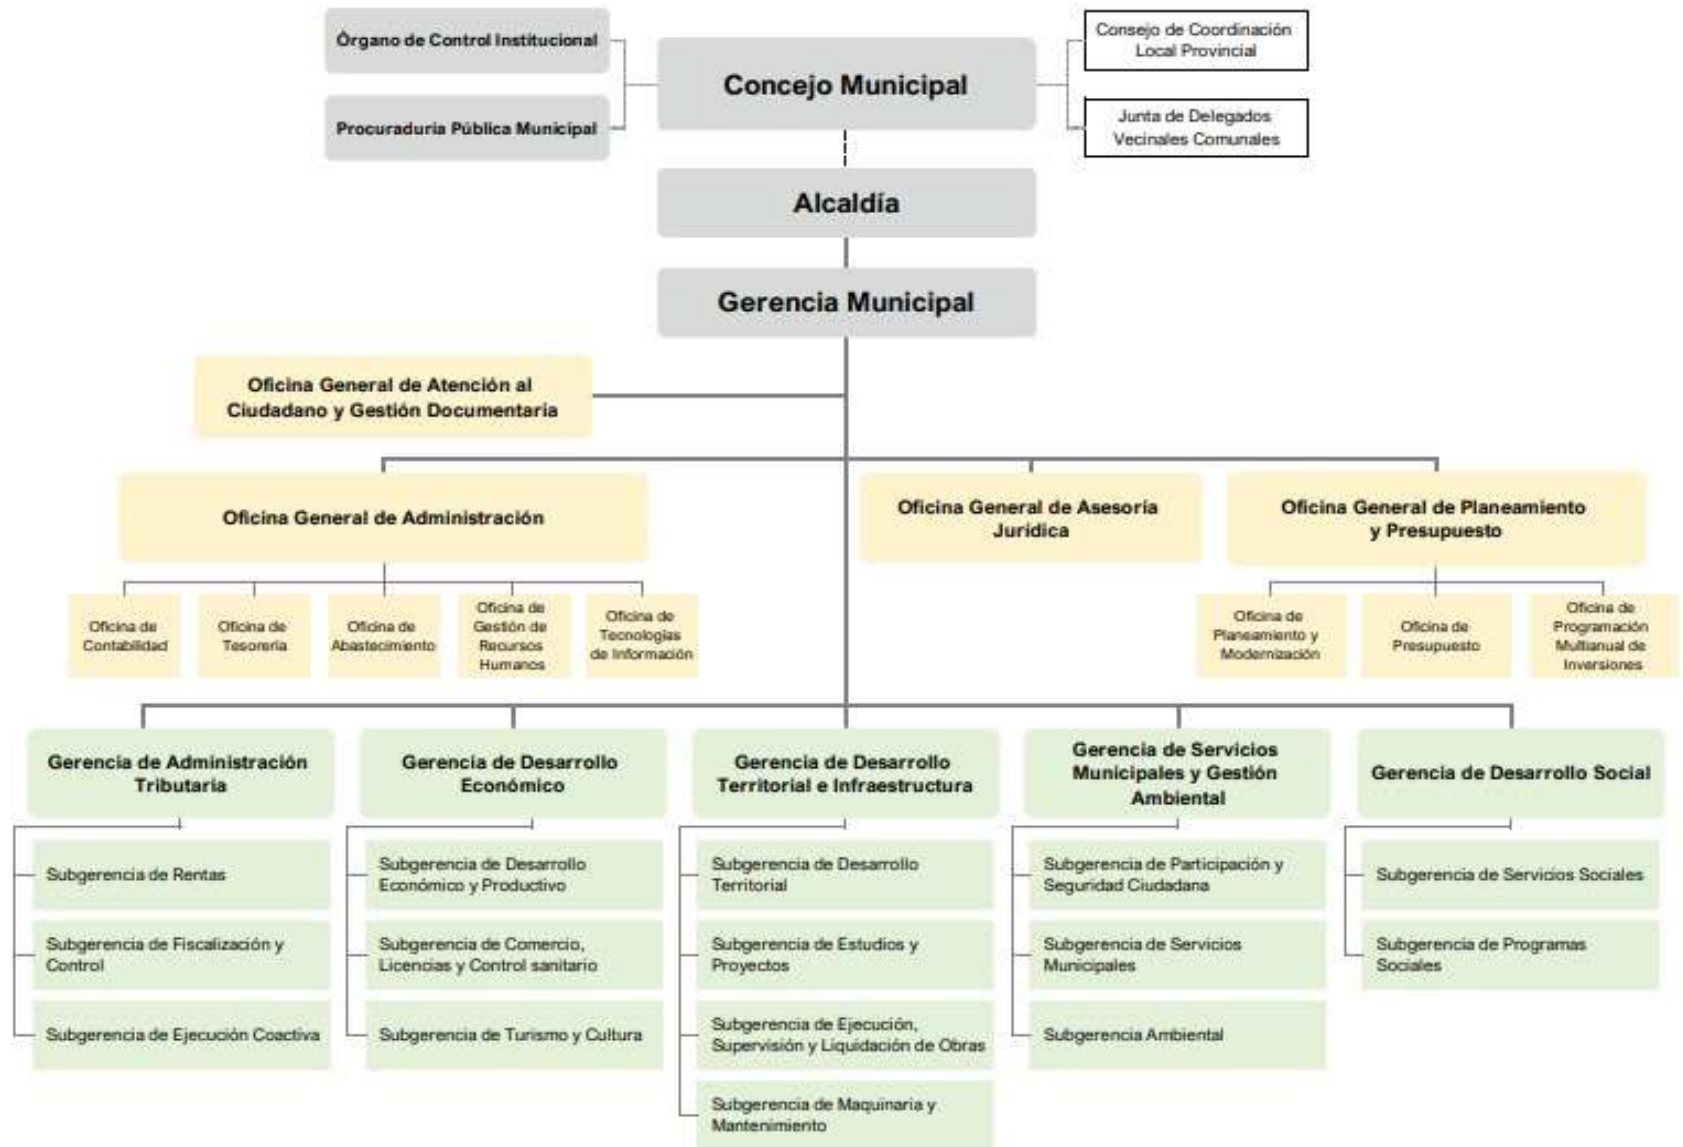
Órgano de Control Institucional

Procuraduría Pública Municipal

Concejo Municipal

Consejo de Coordinación Local Provincial

Junta de Delegados Vecinales Comunales

Alcaldía

Gerencia Municipal

Oficina General de Atención al Ciudadano y Gestión Documentaria

Oficina General de Administración

Oficina de Contabilidad

Oficina de Tesorería

Oficina de Abastecimiento

Oficina de Gestión de Recursos Humanos

Oficina de Tecnologías de Información

Oficina General de Asesoría Jurídica

Oficina General de Planeamiento y Presupuesto

Oficina de Planeamiento y Modernización

Oficina de Presupuesto

Oficina de Programación Multianual de Inversiones

Gerencia de Administración Tributaria

Subgerencia de Rentas

Subgerencia de Fiscalización y Control

Subgerencia de Ejecución Coactiva

Gerencia de Desarrollo Económico

Subgerencia de Desarrollo Económico y Productivo

Subgerencia de Comercio, Licencias y Control sanitario

Subgerencia de Turismo y Cultura

Gerencia de Desarrollo Territorial e Infraestructura

Subgerencia de Desarrollo Territorial

Subgerencia de Estudios y Proyectos

Subgerencia de Ejecución, Supervisión y Liquidación de Obras

Subgerencia de Maquinaria y Mantenimiento

Gerencia de Servicios Municipales y Gestión Ambiental

Subgerencia de Participación y Seguridad Ciudadana

Subgerencia de Servicios Municipales

Subgerencia Ambiental

Gerencia de Desarrollo Social

Subgerencia de Servicios Sociales

Subgerencia de Programas Sociales